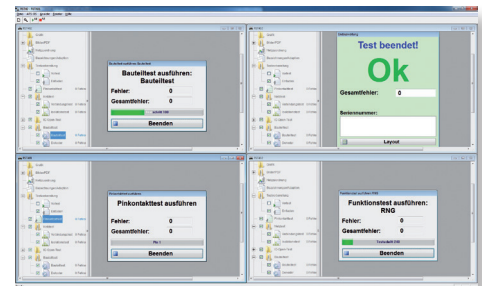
Bauteiltest ausführen: Bauteiltest

Fehler: 0

Gesamtfehler: 0

Beenden

Test beendet!

Ok

Gesamtfehler: 0

Seriennummer:

Layout

Pinkontakttest ausführen

Fehler: 0

Gesamtfehler: 0

Beenden

Funktionstest ausführen: RNG

Fehler: 0

Gesamtfehler: 0

Beenden